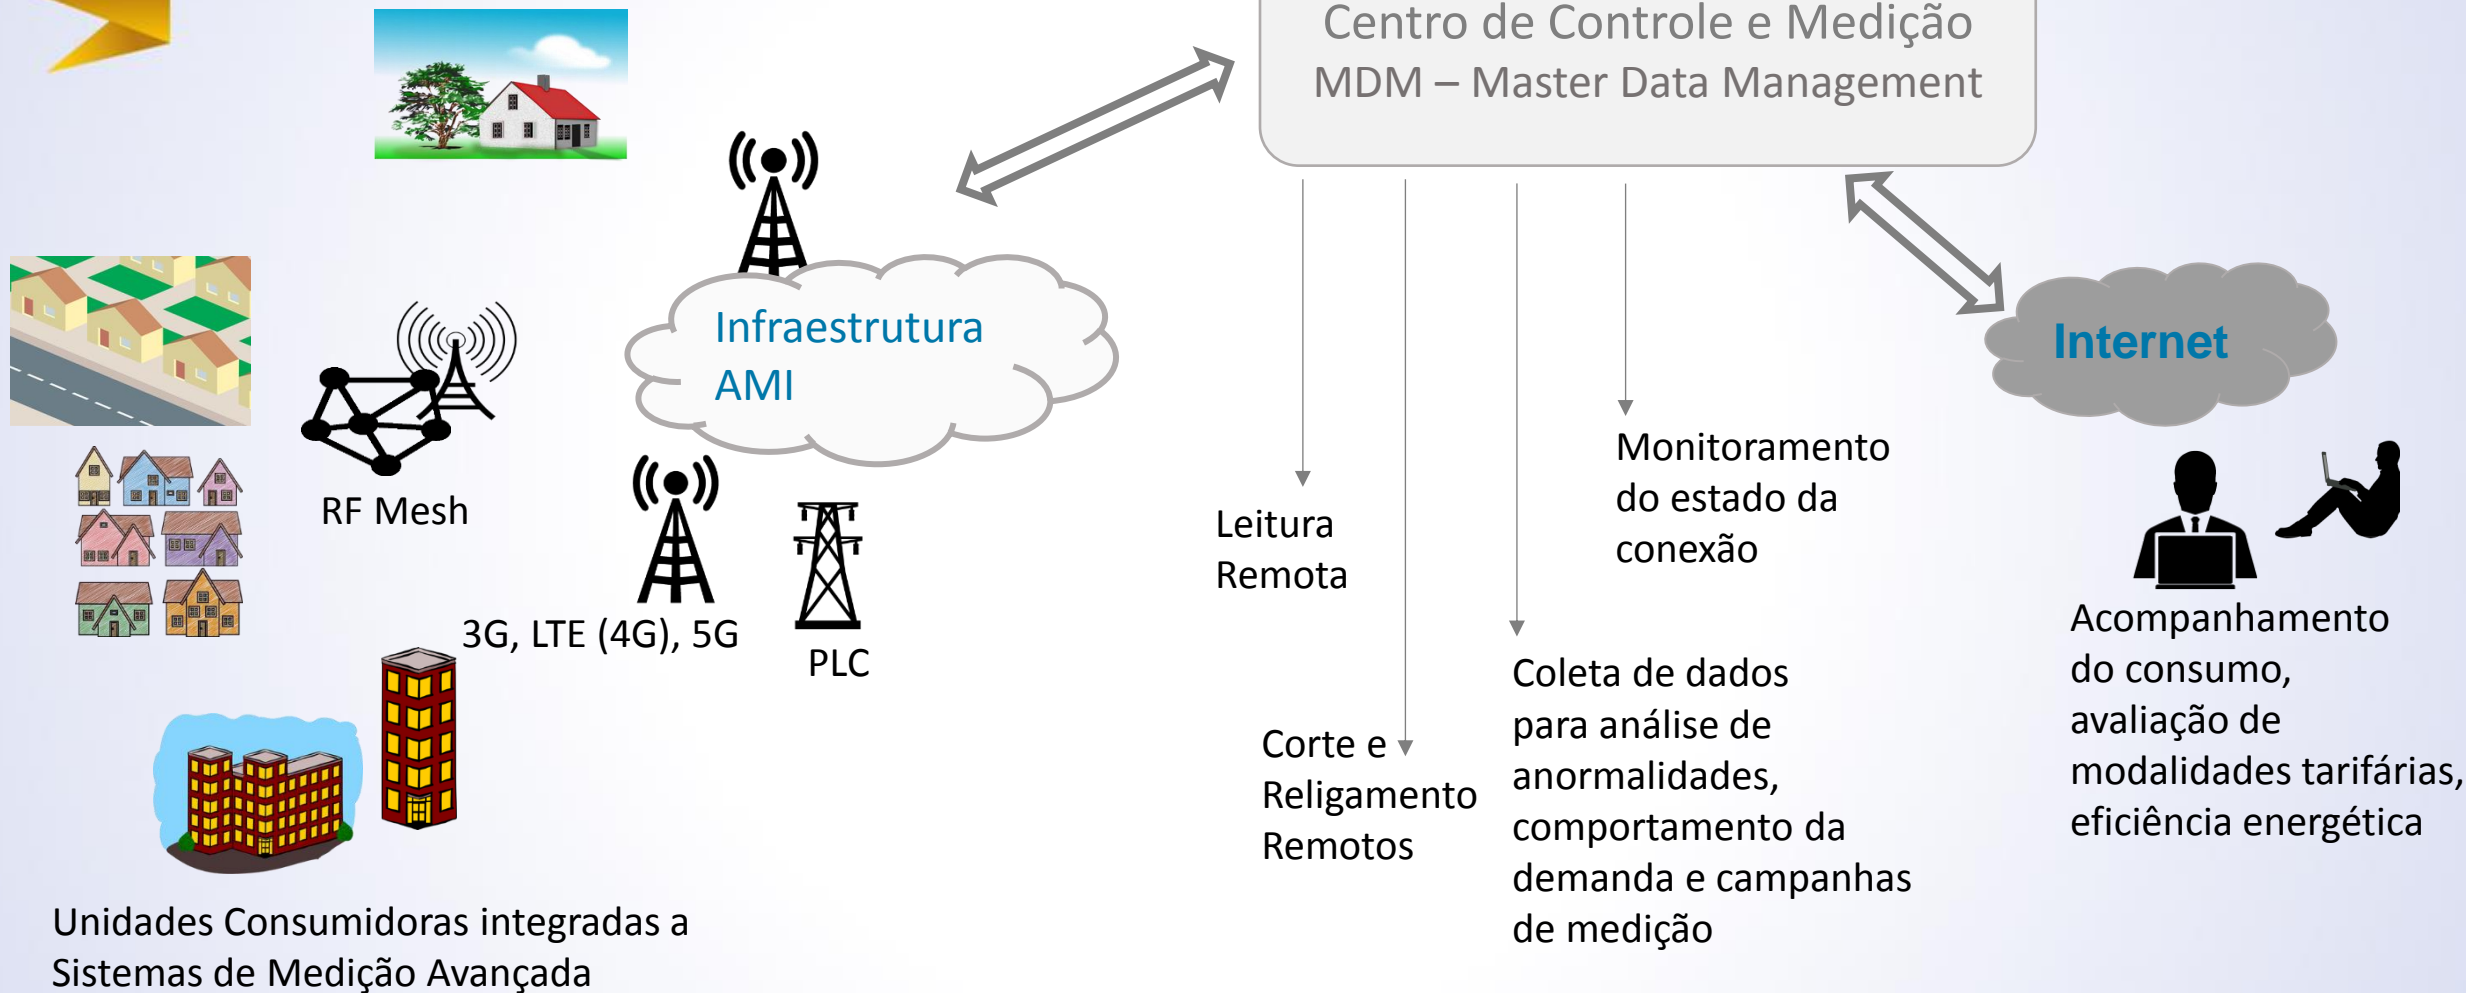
Centro de Controle e Medição
MDM – Master Data Management

Infraestrutura AMI

Internet

RF Mesh

3G, LTE (4G), 5G

PLC

Leitura Remota

Corte e Religamento Remotos

Coleta de dados para análise de anormalidades, comportamento da demanda e campanhas de medição

Monitoramento do estado da conexão

Acompanhamento do consumo, avaliação de modalidades tarifárias, eficiência energética

Unidades Consumidoras integradas a Sistemas de Medição Avançada